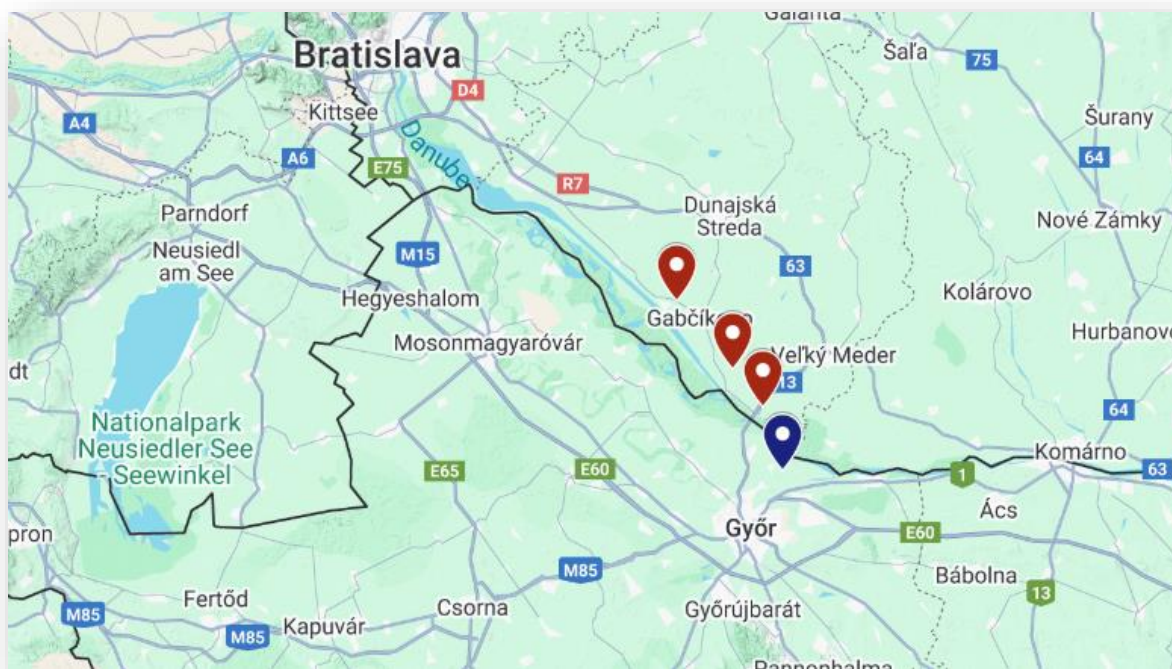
Galanta
Šaľa
75
Bratislava
D4
Kittsee
A4
A6
E75
Danube
R7
Šurany
64
Parndorf
Dunajská Streda
Nové Zámky
Neusiedl am See
M15
63
Hegyeshalom
Kolárovo
Gabčík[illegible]
Mosonmagyaróvár
Veľký Meder
Hurbanov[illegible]
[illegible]dt
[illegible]13
64
Nationalpark Neusiedler See Seewinkel
Komárno
63
E65
E60
1
Ács
Győr
E60
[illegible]pron
M85
Bábolna
13
Fertőd
Csorna
M85
Győrújbarát
M85
Kapuvár
Pannonhalma